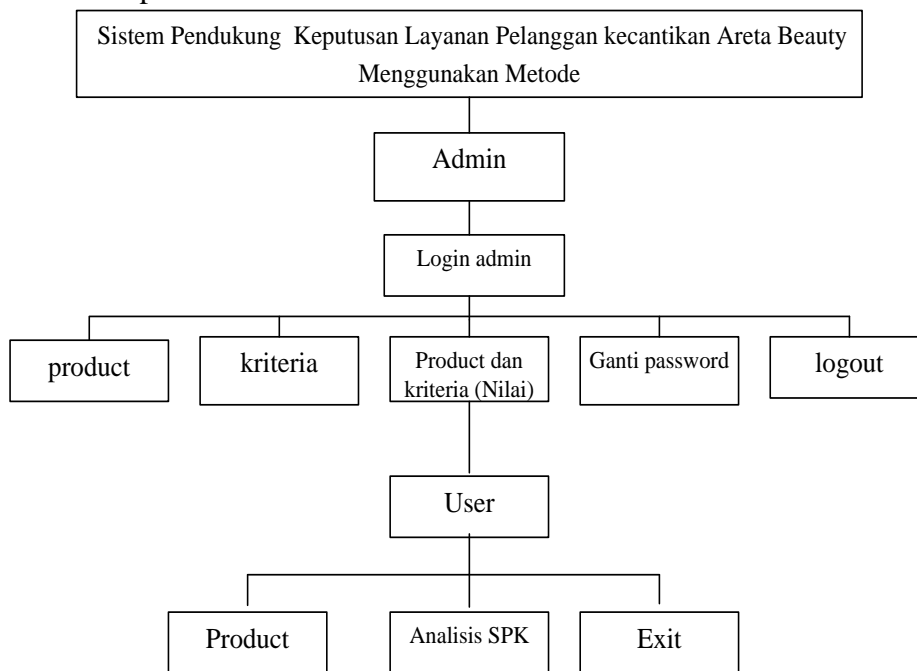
Sistem Pendukung Keputusan Layanan Pelanggan kecantikan Areta Beauty Menggunakan Metode

Admin

Login admin

product

kriteria

Product dan kriteria (Nilai)

Ganti password

logout

User

Product

Analisis SPK

Exit